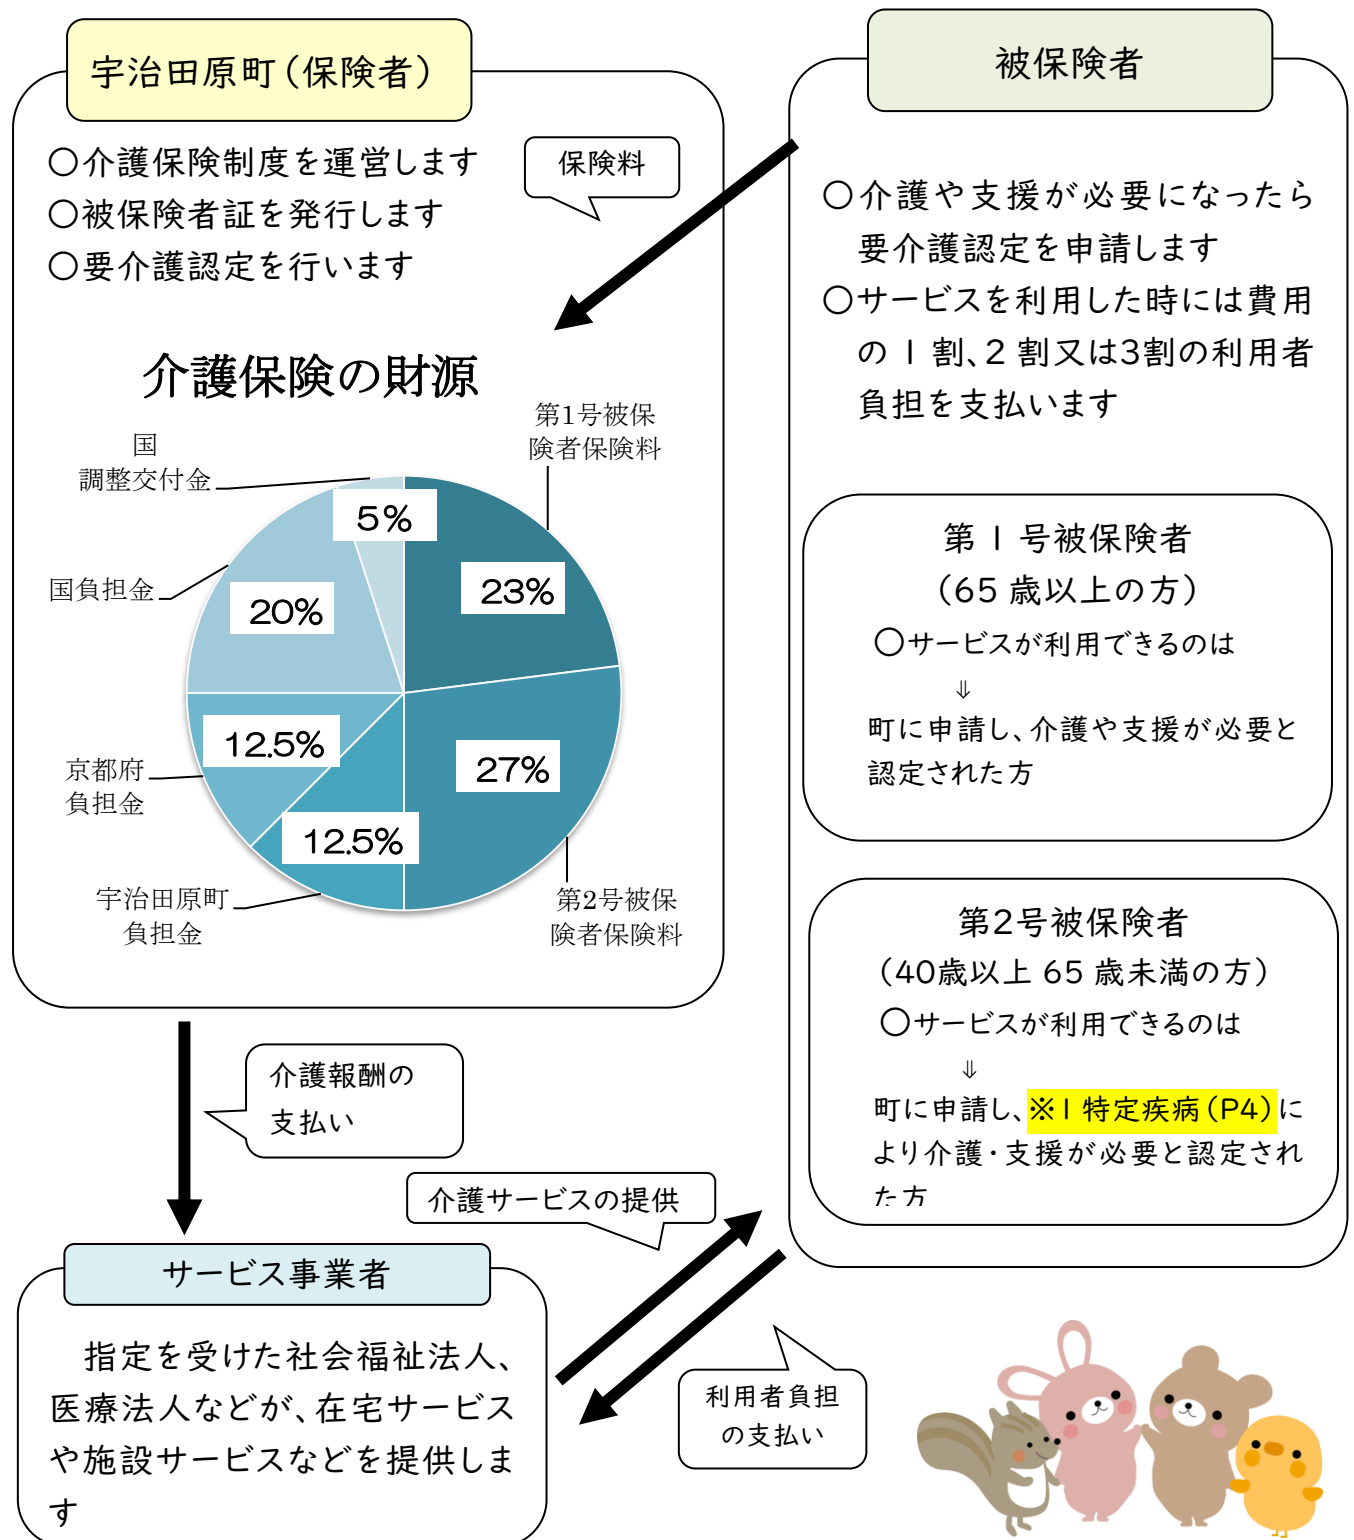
宇治田原町（保険者）

○介護保険制度を運営します
○被保険者証を発行します
○要介護認定を行います

保険料

介護保険の財源

国
調整交付金

5%

第1号被保険者保険料

23%

国負担金

20%

12.5%

京都府負担金

27%

12.5%

宇治田原町負担金

第2号被保険者保険料

被保険者

○介護や支援が必要になったら要介護認定を申請します
○サービスを利用した時には費用の１割、２割又は3割の利用者負担を支払います

第１号被保険者
（65 歳以上の方）
○サービスが利用できるのは
⇓
町に申請し、介護や支援が必要と認定された方

第2号被保険者
（40歳以上 65 歳未満の方）
○サービスが利用できるのは
⇓
町に申請し、※１特定疾病（P4）により介護・支援が必要と認定された方

介護報酬の支払い

介護サービスの提供

サービス事業者

指定を受けた社会福祉法人、医療法人などが、在宅サービスや施設サービスなどを提供します

利用者負担の支払い